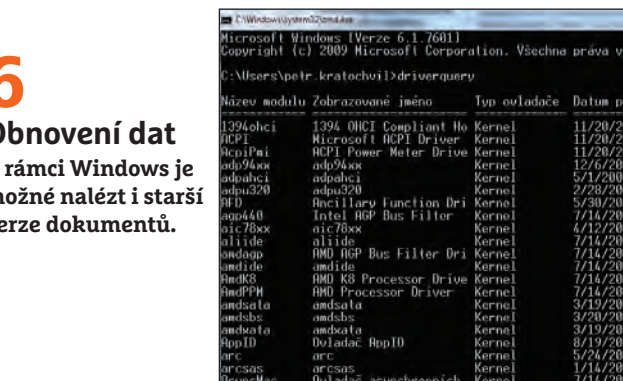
6
Obnovení dat
V rámci Windows je možné nalézt i starší verze dokumentů.

C:\Windows\system32\cmd.exe
Microsoft Windows [Verze 6.1.7601]
Copyright (c) 2009 Microsoft Corporation. Všechna práva v

C:\Users\petr.kratochvil>driverquery

| Název modulu | Zobrazované jméno | Typ ovladače | Datum p |
|---|---|---|---|
| 1394ohci | 1394 OHCI Compliant Ho | Kernel | 11/20/2 |
| ACPI | Microsoft ACPI Driver | Kernel | 11/20/2 |
| AcpiPmi | ACPI Power Meter Drive | Kernel | 11/20/2 |
| adp94xx | adp94xx | Kernel | 12/6/20 |
| adpahci | adpahci | Kernel | 5/1/200 |
| adpu320 | adpu320 | Kernel | 2/28/20 |
| AFD | Ancillary Function Dri | Kernel | 5/30/20 |
| agp440 | Intel AGP Bus Filter | Kernel | 7/14/20 |
| aic78xx | aic78xx | Kernel | 4/12/20 |
| aliide | aliide | Kernel | 7/14/20 |
| amdagp | AMD AGP Bus Filter Dri | Kernel | 7/14/20 |
| amdide | amdide | Kernel | 7/14/20 |
| AmdK8 | AMD K8 Processor Drive | Kernel | 7/14/20 |
| AmdPPM | AMD Processor Driver | Kernel | 7/14/20 |
| amdsata | amdsata | Kernel | 3/19/20 |
| amdsbs | amdsbs | Kernel | 3/20/20 |
| amdxata | amdxata | Kernel | 3/19/20 |
| AppID | Ovladač AppID | Kernel | 8/19/20 |
| arc | arc | Kernel | 5/24/20 |
| arcsas | arcsas | Kernel | 1/14/20 |
| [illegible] | Ovladač asynchronních | Kernel | 7/14/20 |